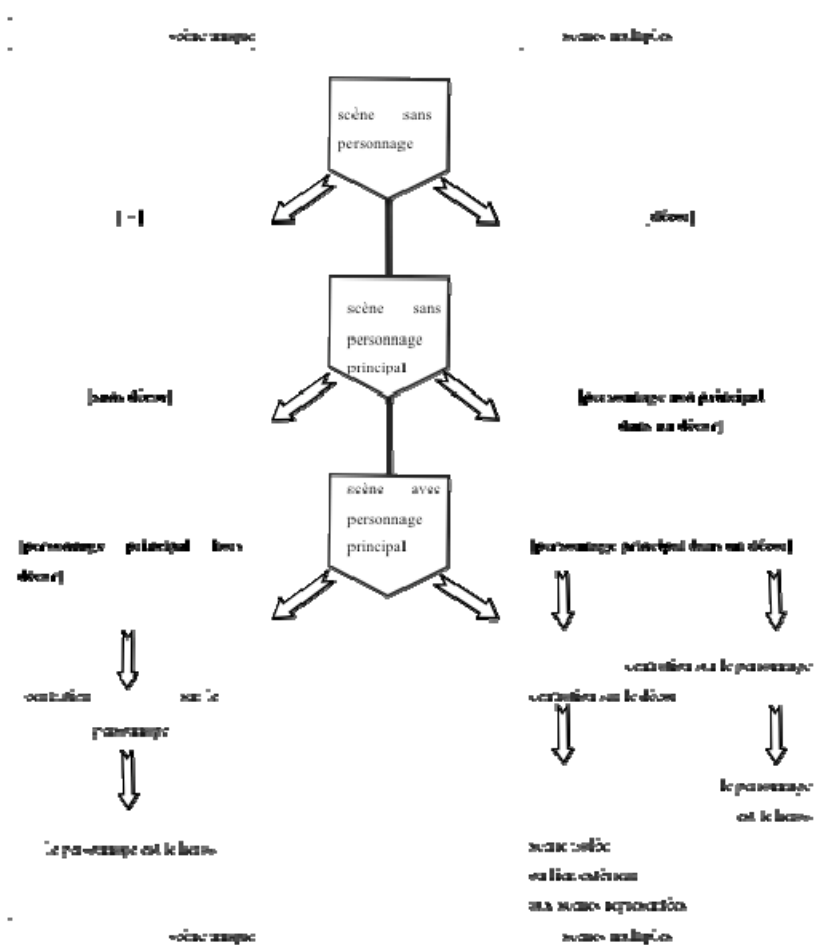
scène unique

scènes multiples

scène sans personnage

[ – ]

[décor]

scène sans personnage principal

[sans décor]

[personnage non principal dans un décor]

scène avec personnage principal

[personnage principal hors décor]

[personnage principal dans un décor]

centration sur le personnage

centration sur le personnage

centration sur le décor

le personnage est le héros

le personnage est le héros

scène isolée

en lien externe

aux scènes représentées

scène unique

scènes multiples